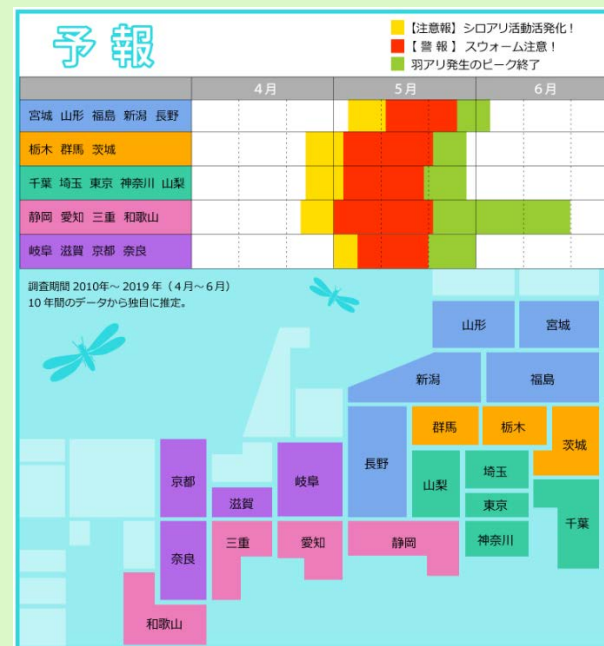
予報

【注意報】シロアリ活動活発化！
【警報】スウォーム注意！
羽アリ発生のピーク終了

| | 4月 | 5月 | 6月 |
|---|---|---|---|
| 宮城 山形 福島 新潟 長野 | | | |
| 栃木 群馬 茨城 | | | |
| 千葉 埼玉 東京 神奈川 山梨 | | | |
| 静岡 愛知 三重 和歌山 | | | |
| 岐阜 滋賀 京都 奈良 | | | |

調査期間 2010年～2019年（4月～6月）
10年間のデータから独自に推定。

山形
宮城
新潟
福島
群馬
栃木
茨城
長野
山梨
埼玉
東京
千葉
神奈川
京都
岐阜
滋賀
三重
愛知
静岡
奈良
和歌山